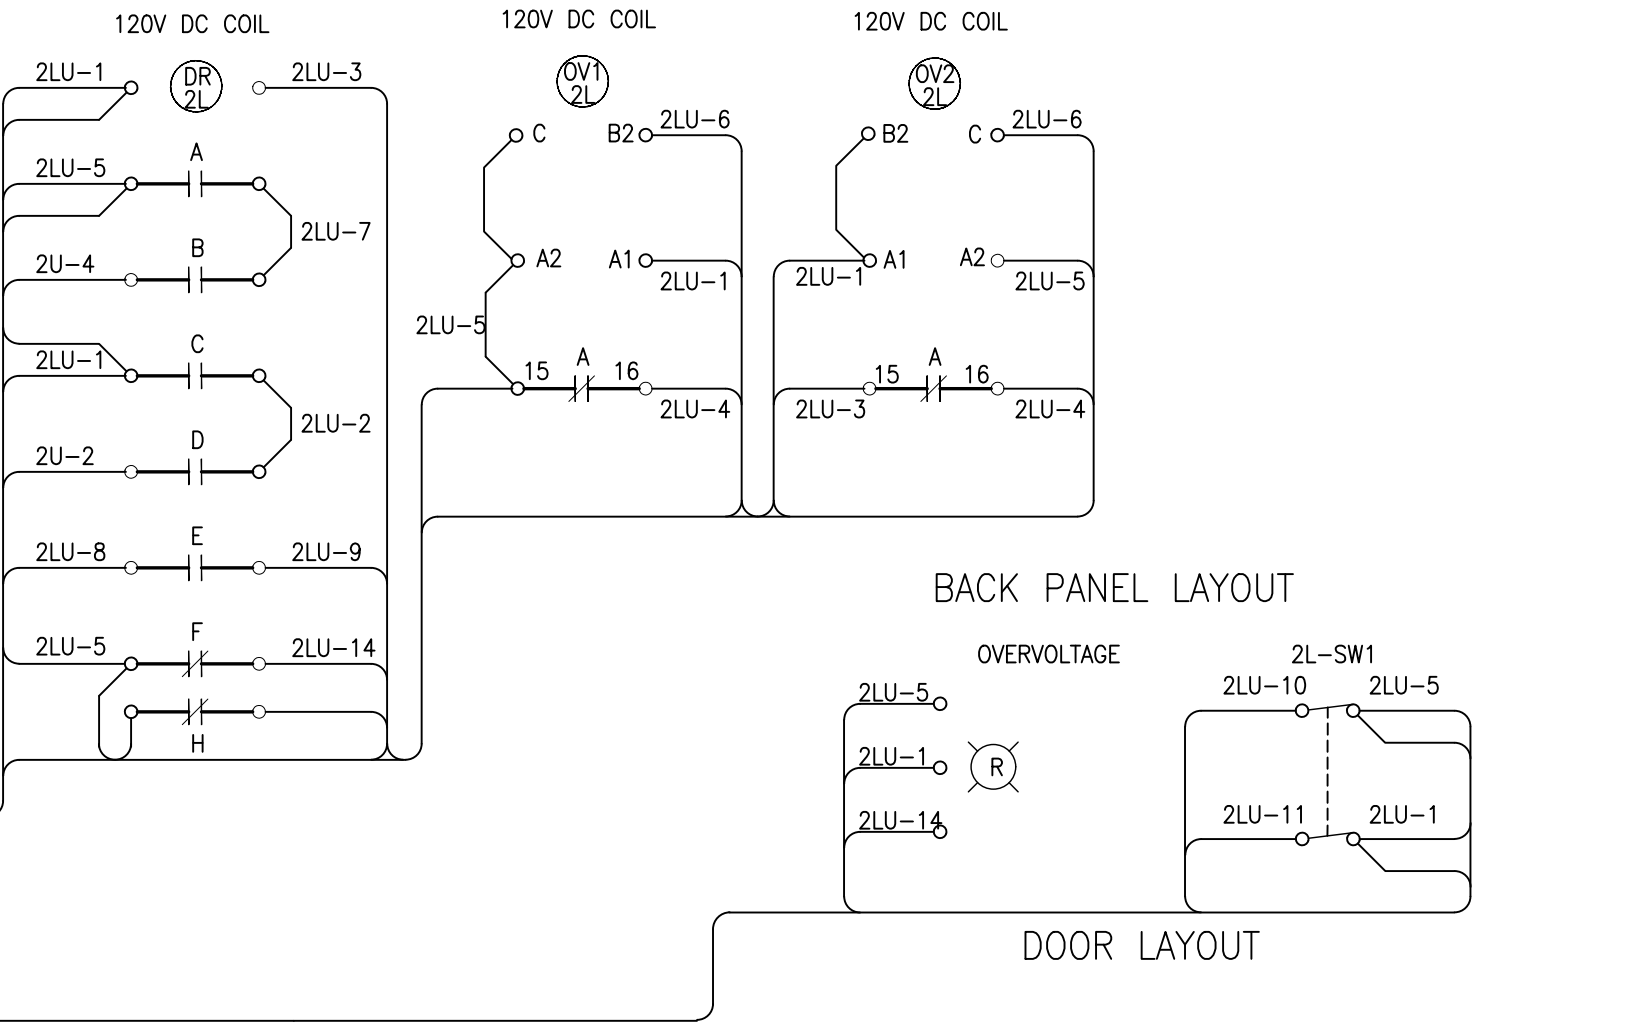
120V DC COIL

2LU-1
DR
2L
2LU-3

2LU-5
A
2LU-7
2U-4
B

2LU-1
C
2LU-2
2U-2
D

2LU-8
E
2LU-9

2LU-5
F
2LU-14
H

120V DC COIL

OV1
2L
C
B2
2LU-6
A2
A1
2LU-1
2LU-5
15
A
16
2LU-4

120V DC COIL

OV2
2L
B2
C
2LU-6
A1
2LU-1
A2
2LU-5
15
A
16
2LU-3
2LU-4

BACK PANEL LAYOUT

OVERVOLTAGE
2LU-5
2LU-1
R
2LU-14

2L-SW1
2LU-10
2LU-5
2LU-11
2LU-1

DOOR LAYOUT